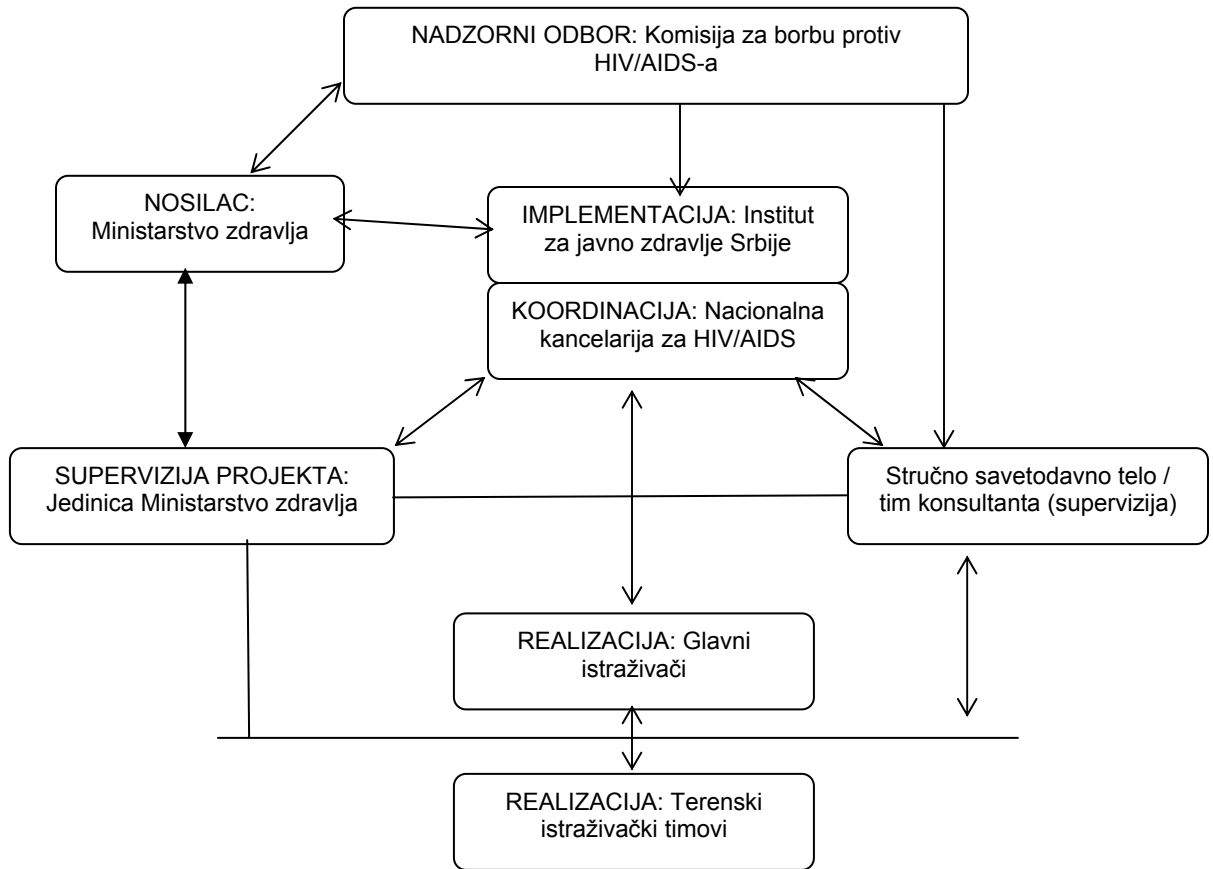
NADZORNI ODBOR: Komisija za borbu protiv HIV/AIDS-a

NOSILAC: Ministarstvo zdravlja

IMPLEMENTACIJA: Institut za javno zdravlje Srbije

KOORDINACIJA: Nacionalna kancelarija za HIV/AIDS

SUPERVIZIJA PROJEKTA: Jedinica Ministarstvo zdravlja

Stručno savetodavno telo / tim konsultanta (supervizija)

REALIZACIJA: Glavni istraživači

REALIZACIJA: Terenski istraživački timovi